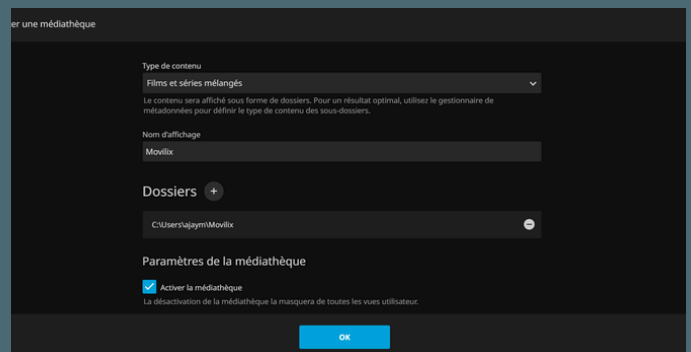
er une médiathèque

Type de contenu

Films et séries mélangés

Le contenu sera affiché sous forme de dossiers. Pour un résultat optimal, utilisez le gestionnaire de métadonnées pour définir le type de contenu des sous-dossiers.

Nom d'affichage

Movilix

Dossiers

C:\Users\ajaym\Movilix

Paramètres de la médiathèque

Activer la médiathèque

La désactivation de la médiathèque la masquera de toutes les vues utilisateur.

OK